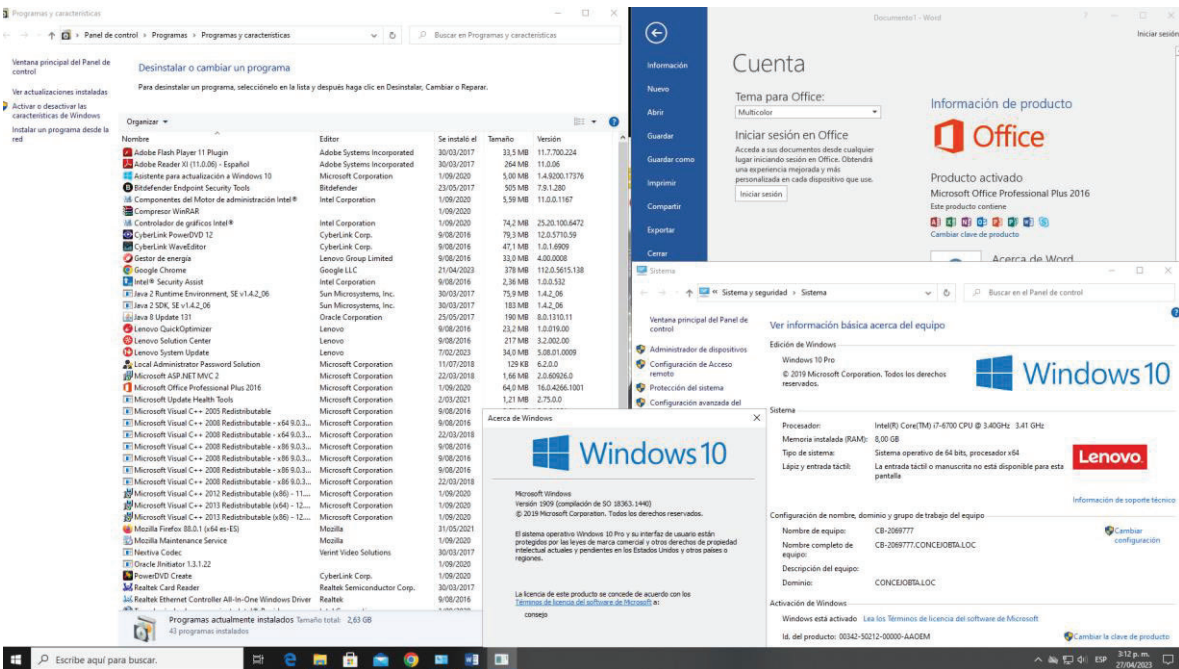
Programas y características

Panel de control › Programas › Programas y características

Buscar en Programas y características

Ventana principal del Panel de control

Ver actualizaciones instaladas

Activar o desactivar las características de Windows

Instalar un programa desde la red

Desinstalar o cambiar un programa

Para desinstalar un programa, selecciónelo en la lista y después haga clic en Desinstalar, Cambiar o Reparar.

Organizar ▾

| Nombre | Editor | Se instaló el | Tamaño | Versión |
|---|---|---|---|---|
| Adobe Flash Player 11 Plugin | Adobe Systems Incorporated | 30/03/2017 | 33,5 MB | 11.7.700.224 |
| Adobe Reader XI (11.0.06) - Español | Adobe Systems Incorporated | 30/03/2017 | 264 MB | 11.0.06 |
| Asistente para actualización a Windows 10 | Microsoft Corporation | 1/09/2020 | 5,00 MB | 1.4.9200.17376 |
| Bitdefender Endpoint Security Tools | Bitdefender | 23/05/2017 | 505 MB | 7.9.1.280 |
| Componentes del Motor de administración Intel® | Intel Corporation | 1/09/2020 | 5,59 MB | 11.0.0.1167 |
| Compresor WinRAR | | 1/09/2020 | | |
| Controlador de gráficos Intel® | Intel Corporation | 1/09/2020 | 74,2 MB | 25.20.100.6472 |
| CyberLink PowerDVD 12 | CyberLink Corp. | 9/08/2016 | 79,3 MB | 12.0.5710.59 |
| CyberLink WaveEditor | CyberLink Corp. | 9/08/2016 | 47,1 MB | 1.0.1.6909 |
| Gestor de energía | Lenovo Group Limited | 9/08/2016 | 33,0 MB | 4.00.0008 |
| Google Chrome | Google LLC | 21/04/2023 | 378 MB | 112.0.5615.138 |
| Intel® Security Assist | Intel Corporation | 9/08/2016 | 2,36 MB | 1.0.0.532 |
| Java 2 Runtime Environment, SE v1.4.2_06 | Sun Microsystems, Inc. | 30/03/2017 | 75,9 MB | 1.4.2_06 |
| Java 2 SDK, SE v1.4.2_06 | Sun Microsystems, Inc. | 30/03/2017 | 183 MB | 1.4.2_06 |
| Java 8 Update 131 | Oracle Corporation | 25/05/2017 | 190 MB | 8.0.1310.11 |
| Lenovo QuickOptimizer | Lenovo | 9/08/2016 | 23,2 MB | 1.0.019.00 |
| Lenovo Solution Center | Lenovo | 9/08/2016 | 217 MB | 3.2.002.00 |
| Lenovo System Update | Lenovo | 7/02/2023 | 34,0 MB | 5.08.01.0009 |
| Local Administrator Password Solution | Microsoft Corporation | 11/07/2018 | 129 KB | 6.2.0.0 |
| Microsoft ASP.NET MVC 2 | Microsoft Corporation | 22/03/2018 | 1,66 MB | 2.0.60926.0 |
| Microsoft Office Professional Plus 2016 | Microsoft Corporation | 1/09/2020 | 64,0 MB | 16.0.4266.1001 |
| Microsoft Update Health Tools | Microsoft Corporation | 2/03/2021 | 1,21 MB | 2.75.0.0 |
| Microsoft Visual C++ 2005 Redistributable | Microsoft Corporation | 9/08/2016 | | |
| Microsoft Visual C++ 2008 Redistributable - x64 9.0.3... | Microsoft Corporation | 9/08/2016 | | |
| Microsoft Visual C++ 2008 Redistributable - x64 9.0.3... | Microsoft Corporation | 22/03/2018 | | |
| Microsoft Visual C++ 2008 Redistributable - x86 9.0.3... | Microsoft Corporation | 9/08/2016 | | |
| Microsoft Visual C++ 2008 Redistributable - x86 9.0.3... | Microsoft Corporation | 9/08/2016 | | |
| Microsoft Visual C++ 2008 Redistributable - x86 9.0.3... | Microsoft Corporation | 22/03/2018 | | |
| Microsoft Visual C++ 2012 Redistributable (x86) - 11... | Microsoft Corporation | 1/09/2020 | | |
| Microsoft Visual C++ 2013 Redistributable (x64) - 12... | Microsoft Corporation | 1/09/2020 | | |
| Microsoft Visual C++ 2013 Redistributable (x86) - 12... | Microsoft Corporation | 1/09/2020 | | |
| Mozilla Firefox 88.0.1 (x64 es-ES) | Mozilla | 31/05/2021 | | |
| Mozilla Maintenance Service | Mozilla | 1/09/2020 | | |
| Nextiva Codec | Verint Video Solutions | 30/03/2017 | | |
| Oracle JInitiator 1.3.1.22 | | 1/09/2020 | | |
| PowerDVD Create | CyberLink Corp. | 1/09/2020 | | |
| Realtek Card Reader | Realtek Semiconductor Corp. | 30/03/2017 | | |
| Realtek Ethernet Controller All-In-One Windows Driver | Realtek | 9/08/2016 | | |

Programas actualmente instalados Tamaño total: 2,63 GB
43 programas instalados

Documento1 - Word
Iniciar sesión

Información
Nuevo
Abrir
Guardar
Guardar como
Imprimir
Compartir
Exportar
Cerrar

Cuenta

Tema para Office:
Multicolor

Iniciar sesión en Office
Acceda a sus documentos desde cualquier lugar iniciando sesión en Office. Obtendrá una experiencia mejorada y más personalizada en cada dispositivo que use.
Iniciar sesión

Información de producto
Office
Producto activado
Microsoft Office Professional Plus 2016
Este producto contiene
Cambiar clave de producto
Acerca de Word

Sistema

« Sistema y seguridad › Sistema
Buscar en el Panel de control

Ventana principal del Panel de control
Administrador de dispositivos
Configuración de Acceso remoto
Protección del sistema
Configuración avanzada del

Ver información básica acerca del equipo

Edición de Windows
Windows 10 Pro
© 2019 Microsoft Corporation. Todos los derechos reservados.
Windows 10

Sistema
Procesador: Intel(R) Core(TM) i7-6700 CPU @ 3.40GHz 3.41 GHz
Memoria instalada (RAM): 8,00 GB
Tipo de sistema: Sistema operativo de 64 bits, procesador x64
Lápiz y entrada táctil: La entrada táctil o manuscrita no está disponible para esta pantalla
Lenovo.
Información de soporte técnico

Configuración de nombre, dominio y grupo de trabajo del equipo
Nombre de equipo: CB-2069777
Nombre completo de equipo: CB-2069777.CONCEJOBTA.LOC
Descripción del equipo:
Dominio: CONCEJOBTA.LOC
Cambiar configuración

Activación de Windows
Windows está activado Lea los Términos de licencia del software de Microsoft
Id. del producto: 00342-50212-00000-AAOEM
Cambiar la clave de producto

Acerca de Windows
Windows 10
Microsoft Windows
Versión 1909 (compilación de SO 18363.1440)
© 2019 Microsoft Corporation. Todos los derechos reservados.

El sistema operativo Windows 10 Pro y su interfaz de usuario están protegidos por las leyes de marca comercial y otros derechos de propiedad intelectual actuales y pendientes en los Estados Unidos y otros países o regiones.

La licencia de este producto se concede de acuerdo con los Términos de licencia del software de Microsoft a:
consejo

Escribe aquí para buscar.
ESP 3:12 p. m. 27/04/2023